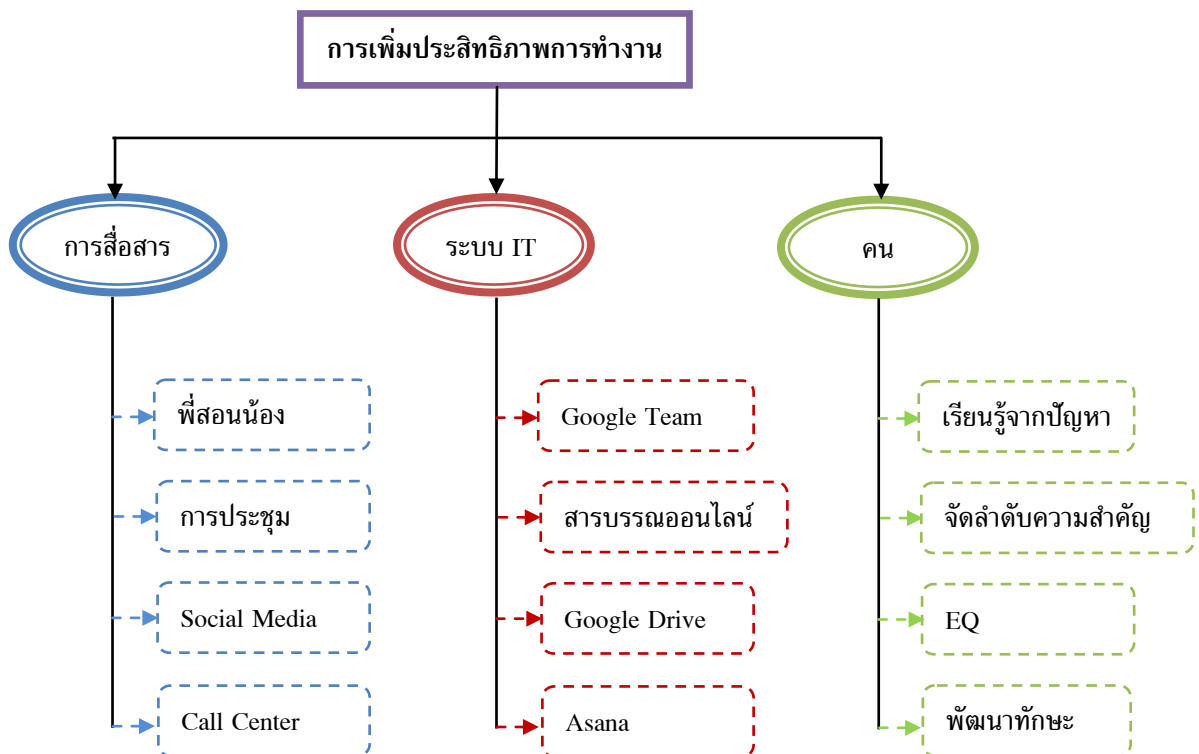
การเพิ่มประสิทธิภาพการทำงาน

การสื่อสาร

พี่สอนน้อง

การประชุม

Social Media

Call Center

ระบบ IT

Google Team

สารบรรณออนไลน์

Google Drive

Asana

คน

เรียนรู้จากปัญหา

จัดลำดับความสำคัญ

EQ

พัฒนาทักษะ